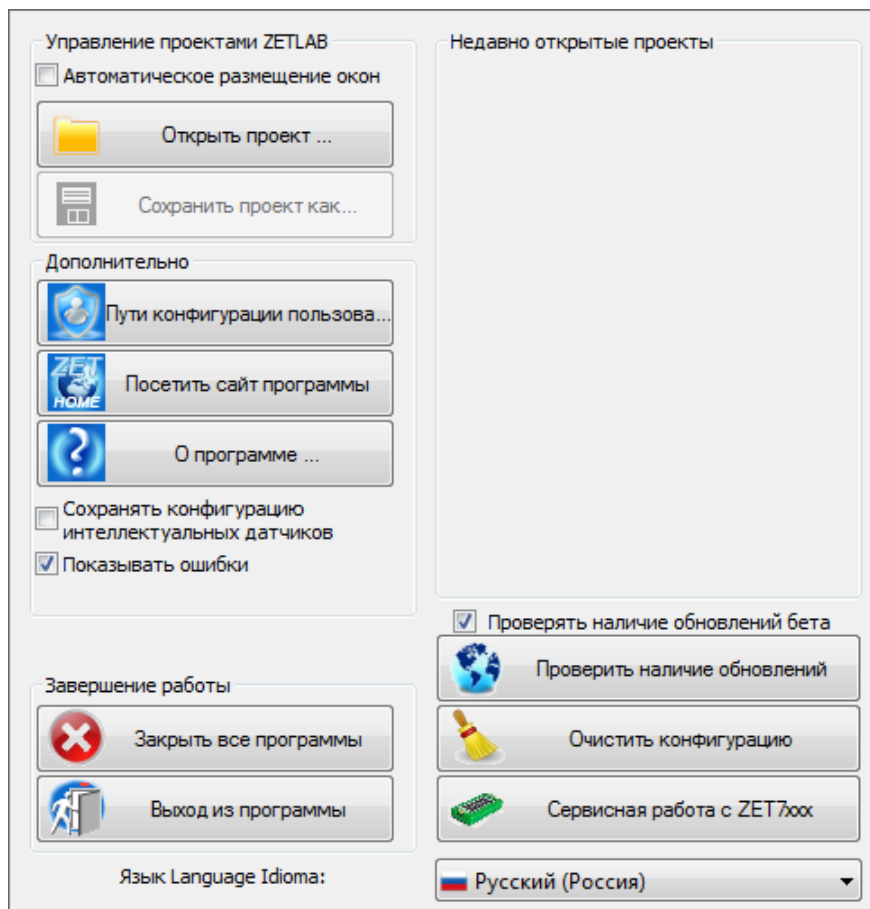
Управление проектами ZETLAB

Автоматическое размещение окон

Открыть проект ...

Сохранить проект как...

Дополнительно

Пути конфигурации пользова...

ZET HOME

Посетить сайт программы

О программе ...

Сохранять конфигурацию интеллектуальных датчиков

Показывать ошибки

Недавно открытые проекты

Проверять наличие обновлений бета

Проверить наличие обновлений

Завершение работы

Закрыть все программы

Очистить конфигурацию

Выход из программы

Сервисная работа с ZET7xxx

Язык Language Idioma:

Русский (Россия)